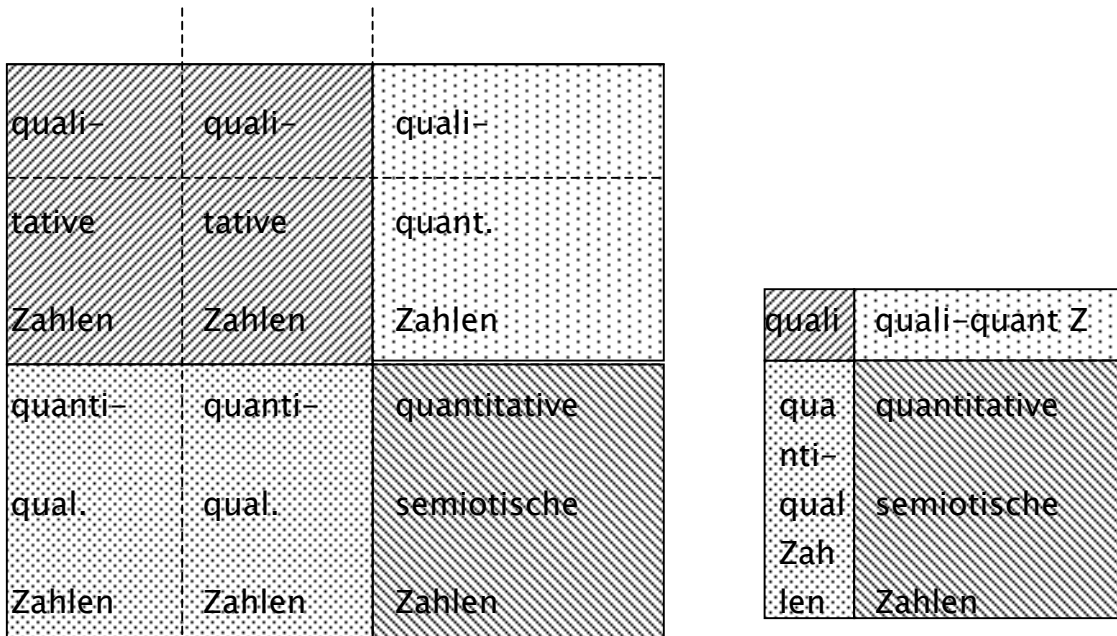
quali- quali- quali-
tative tative quant.
Zahlen Zahlen Zahlen

quanti- quanti- quantitative
qual. qual. semiotische
Zahlen Zahlen Zahlen

quali quali-quant Z
qua nti- qual Zah len quantitative semiotische Zahlen